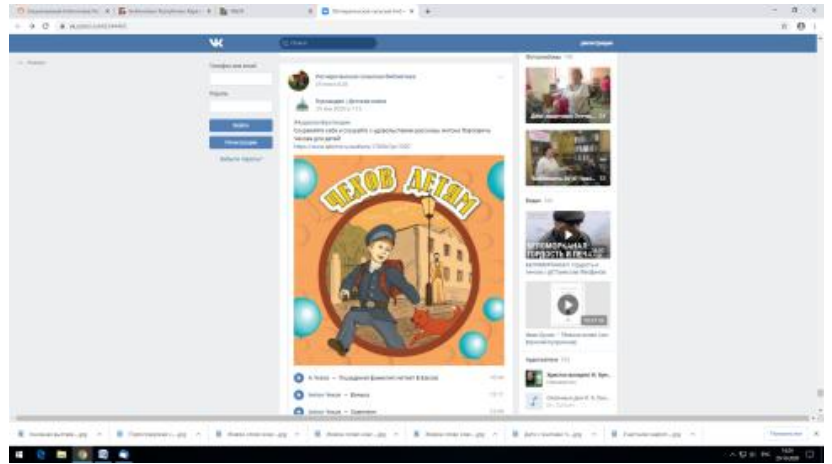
ЧЕХОВ ДЕТЯМ

Телефон или email

Пароль

Войти

Регистрация

Забыли пароль?

Межпоселенческая сельская библиотека

Фотоальбомы

Видео

Обсуждения

Лахматовская районная библиотека

#чехов_детям

https://vk.com/

А. Чехов — Пересолил

Антон Чехов — Ванька

Антон Чехов — Каштанка

БЕЗМОРАЛЬНАЯ ГОРДОСТЬ

Показать все